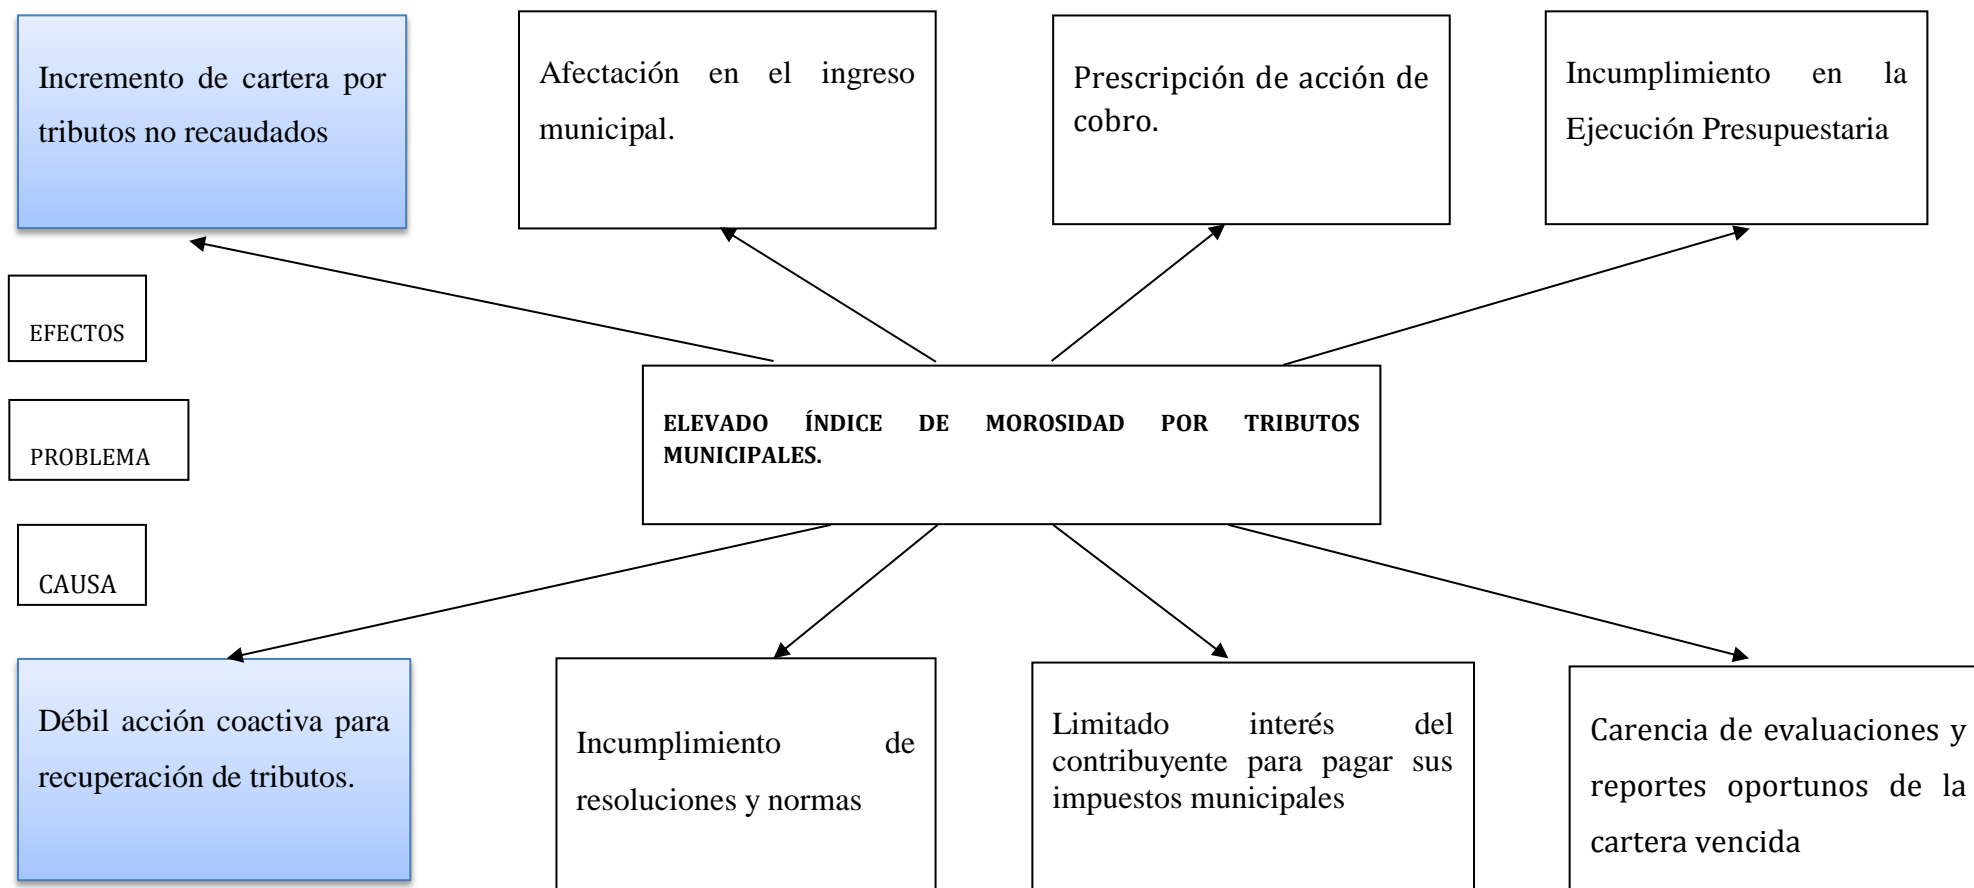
Incremento de cartera por tributos no recaudados

Afectación en el ingreso municipal.

Prescripción de acción de cobro.

Incumplimiento en la Ejecución Presupuestaria

EFECTOS

PROBLEMA

CAUSA

ELEVADO ÍNDICE DE MOROSIDAD POR TRIBUTOS MUNICIPALES.

Débil acción coactiva para recuperación de tributos.

Incumplimiento de resoluciones y normas

Limitado interés del contribuyente para pagar sus impuestos municipales

Carencia de evaluaciones y reportes oportunos de la cartera vencida